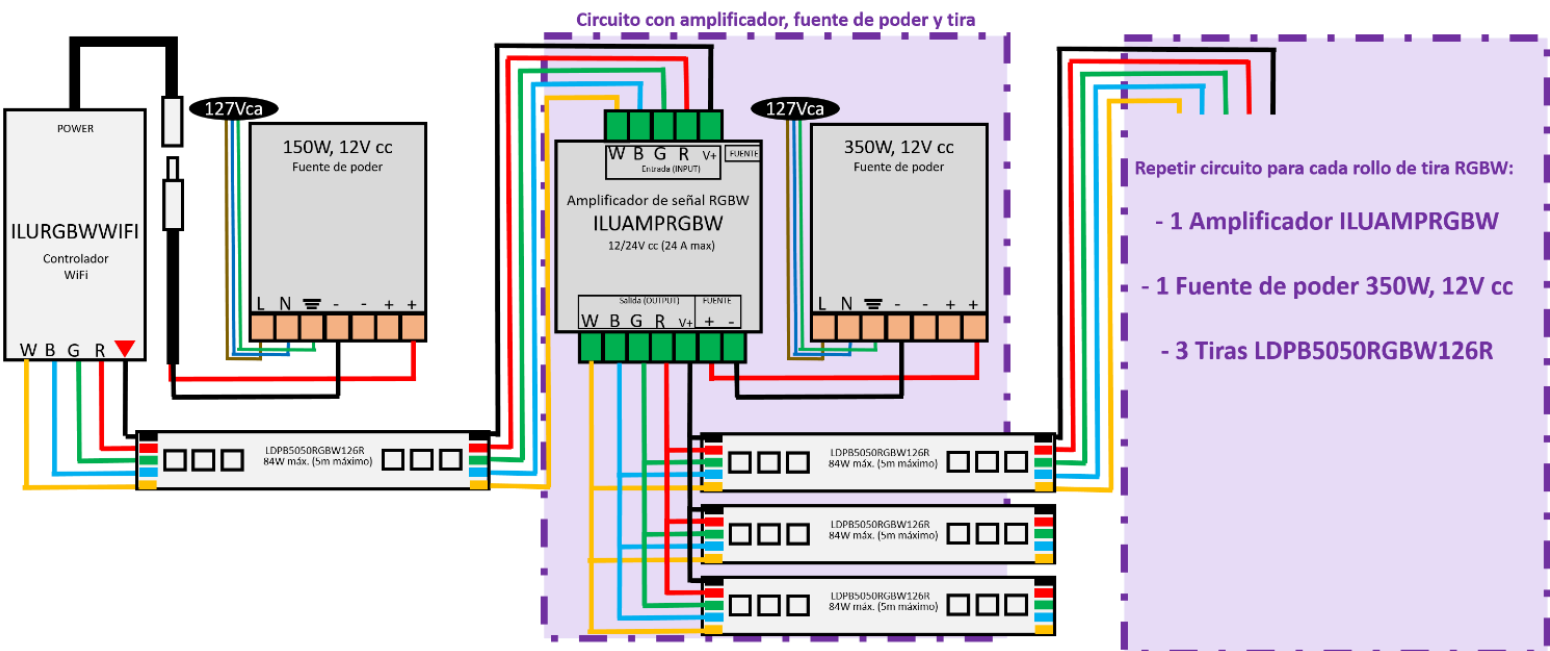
Circuito con amplificador, fuente de poder y tira

POWER

ILURGBWWIFI

Controlador
WiFi

W B G R

127Vca

150W, 12V cc
Fuente de poder

L N - - + +

LDPB5050RGBW126R
84W máx. (5m máximo)

W B G R V+ FUENTE
Entrada (INPUT)

Amplificador de señal RGBW
ILUAMPRGBW
12/24V cc (24 A max)

Salida (OUTPUT) FUENTE
W B G R V+ + -

127Vca

350W, 12V cc
Fuente de poder

L N - - + +

LDPB5050RGBW126R
84W máx. (5m máximo)

LDPB5050RGBW126R
84W máx. (5m máximo)

LDPB5050RGBW126R
84W máx. (5m máximo)

Repetir circuito para cada rollo de tira RGBW:

- 1 Amplificador ILUAMPRGBW

- 1 Fuente de poder 350W, 12V cc

- 3 Tiras LDPB5050RGBW126R